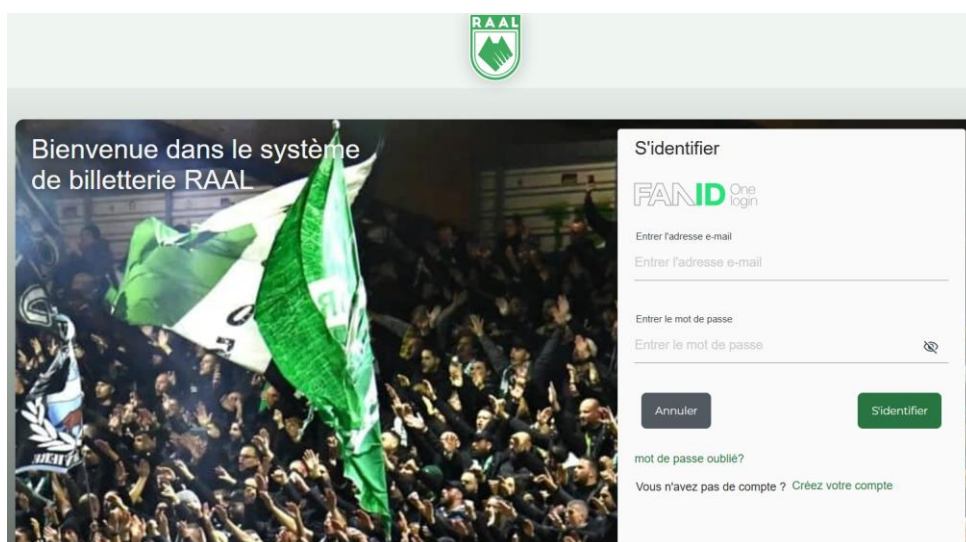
RAAL

Bienvenue dans le système de billetterie RAAL

S'identifier

FANID One login

Entrer l'adresse e-mail

Entrer l'adresse e-mail

Entrer le mot de passe

Entrer le mot de passe

Annuler

S'identifier

mot de passe oublié?

Vous n'avez pas de compte ? Créez votre compte